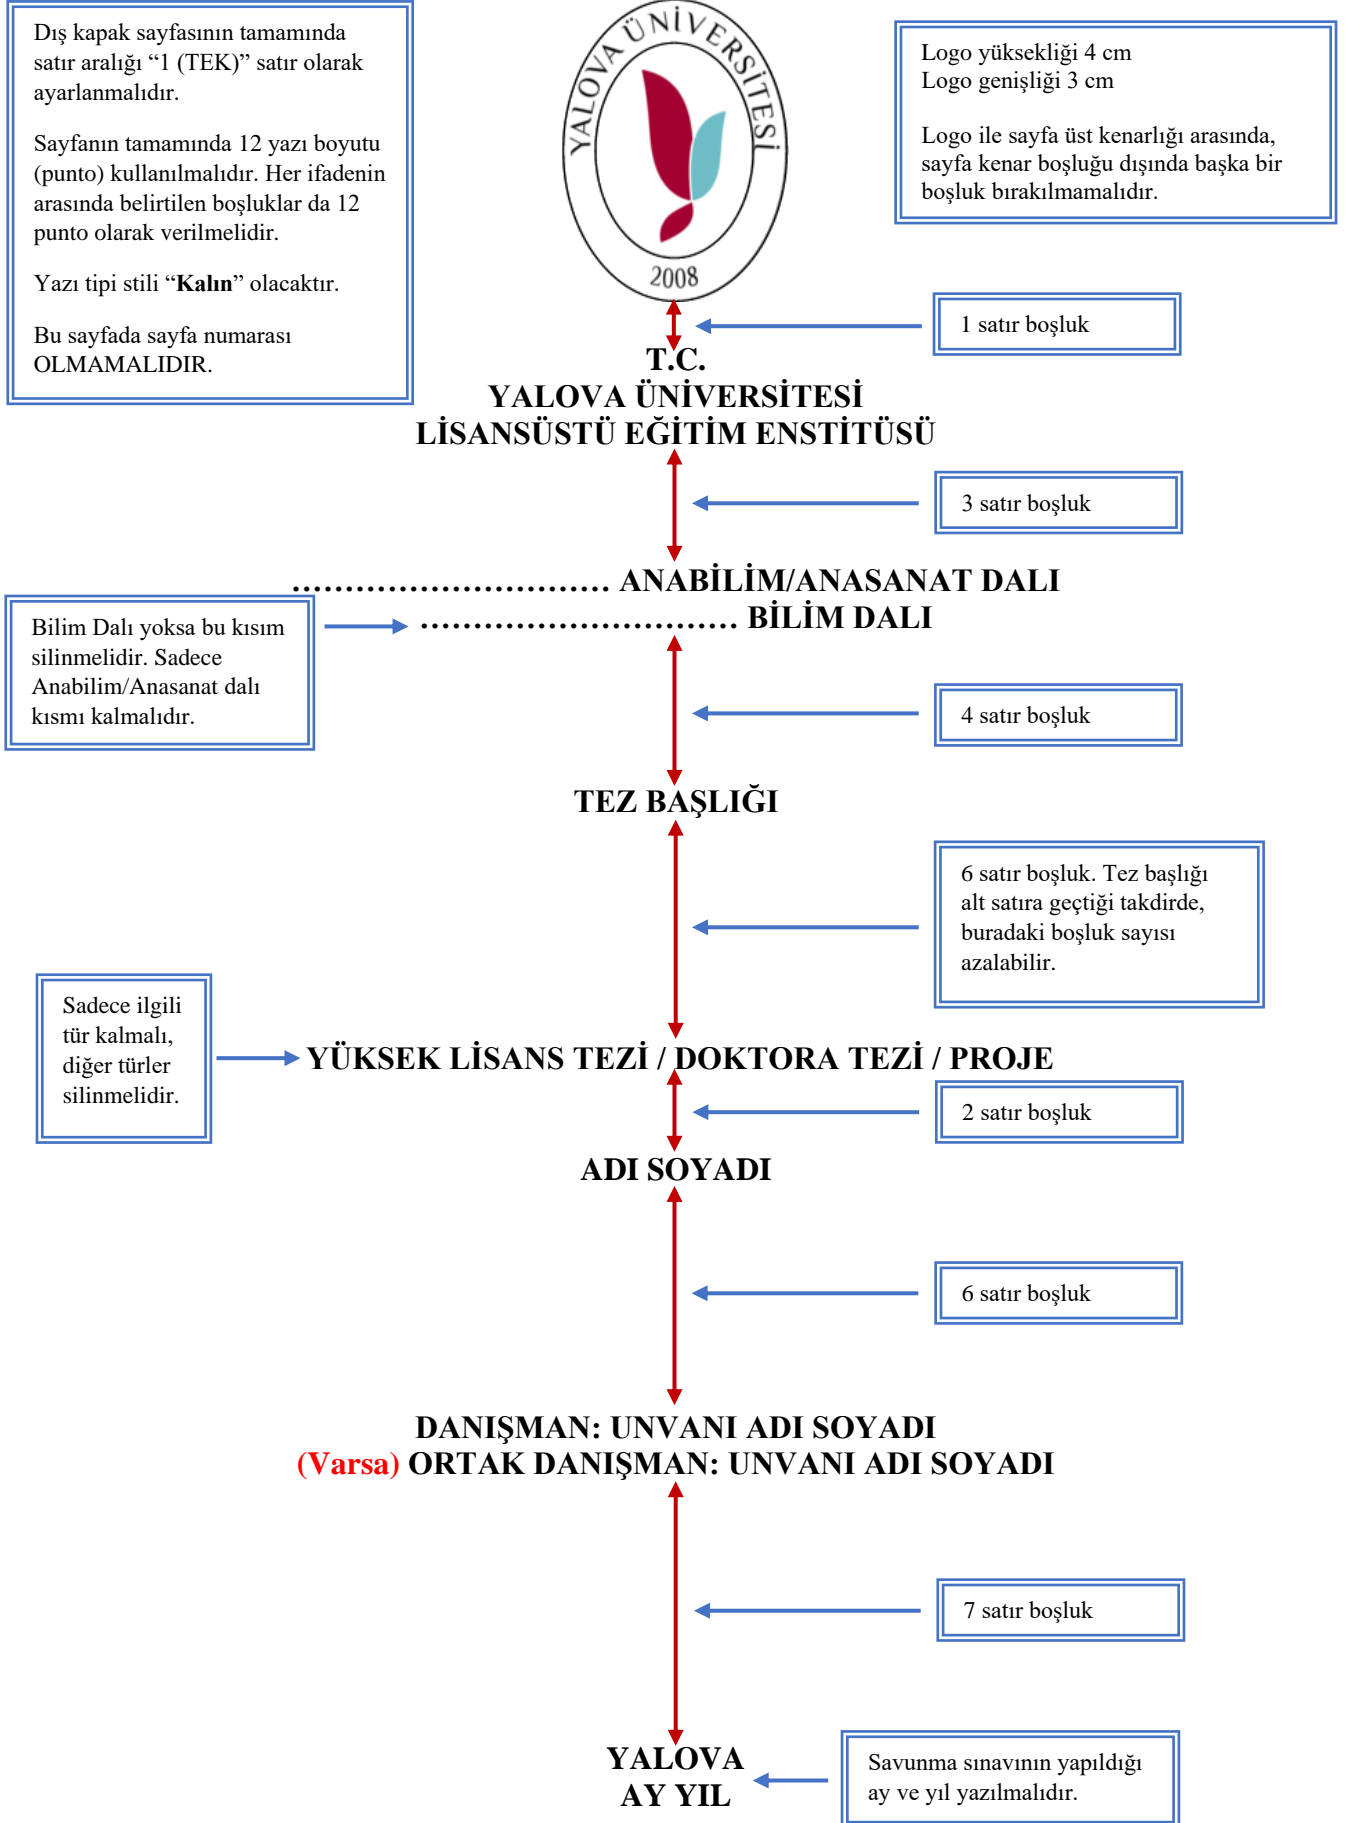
Dış kapak sayfasının tamamında satır aralığı “1 (TEK)” satır olarak ayarlanmalıdır.

Sayfanın tamamında 12 yazı boyutu (punto) kullanılmalıdır. Her ifadenin arasında belirtilen boşluklar da 12 punto olarak verilmelidir.

Yazı tipi stili “**Kalın**” olacaktır.

Bu sayfada sayfa numarası OLMAMALIDIR.

YALOVA ÜNİVERSİTESİ
2008

Logo yüksekliği 4 cm
Logo genişliği 3 cm

Logo ile sayfa üst kenarlığı arasında, sayfa kenar boşluğu dışında başka bir boşluk bırakılmamalıdır.

1 satır boşluk

T.C.
YALOVA ÜNİVERSİTESİ
LİSANSÜSTÜ EĞİTİM ENSTİTÜSÜ

3 satır boşluk

.............................. ANABİLİM/ANASANAT DALI
.............................. BİLİM DALI

Bilim Dalı yoksa bu kısım silinmelidir. Sadece Anabilim/Anasanat dalı kısmı kalmalıdır.

4 satır boşluk

TEZ BAŞLIĞI

6 satır boşluk. Tez başlığı alt satıra geçtiği takdirde, buradaki boşluk sayısı azalabilir.

Sadece ilgili tür kalmalı, diğer türler silinmelidir.

YÜKSEK LİSANS TEZİ / DOKTORA TEZİ / PROJE

2 satır boşluk

ADI SOYADI

6 satır boşluk

DANIŞMAN: UNVANI ADI SOYADI
(Varsa) ORTAK DANIŞMAN: UNVANI ADI SOYADI

7 satır boşluk

YALOVA
AY YIL

Savunma sınavının yapıldığı ay ve yıl yazılmalıdır.